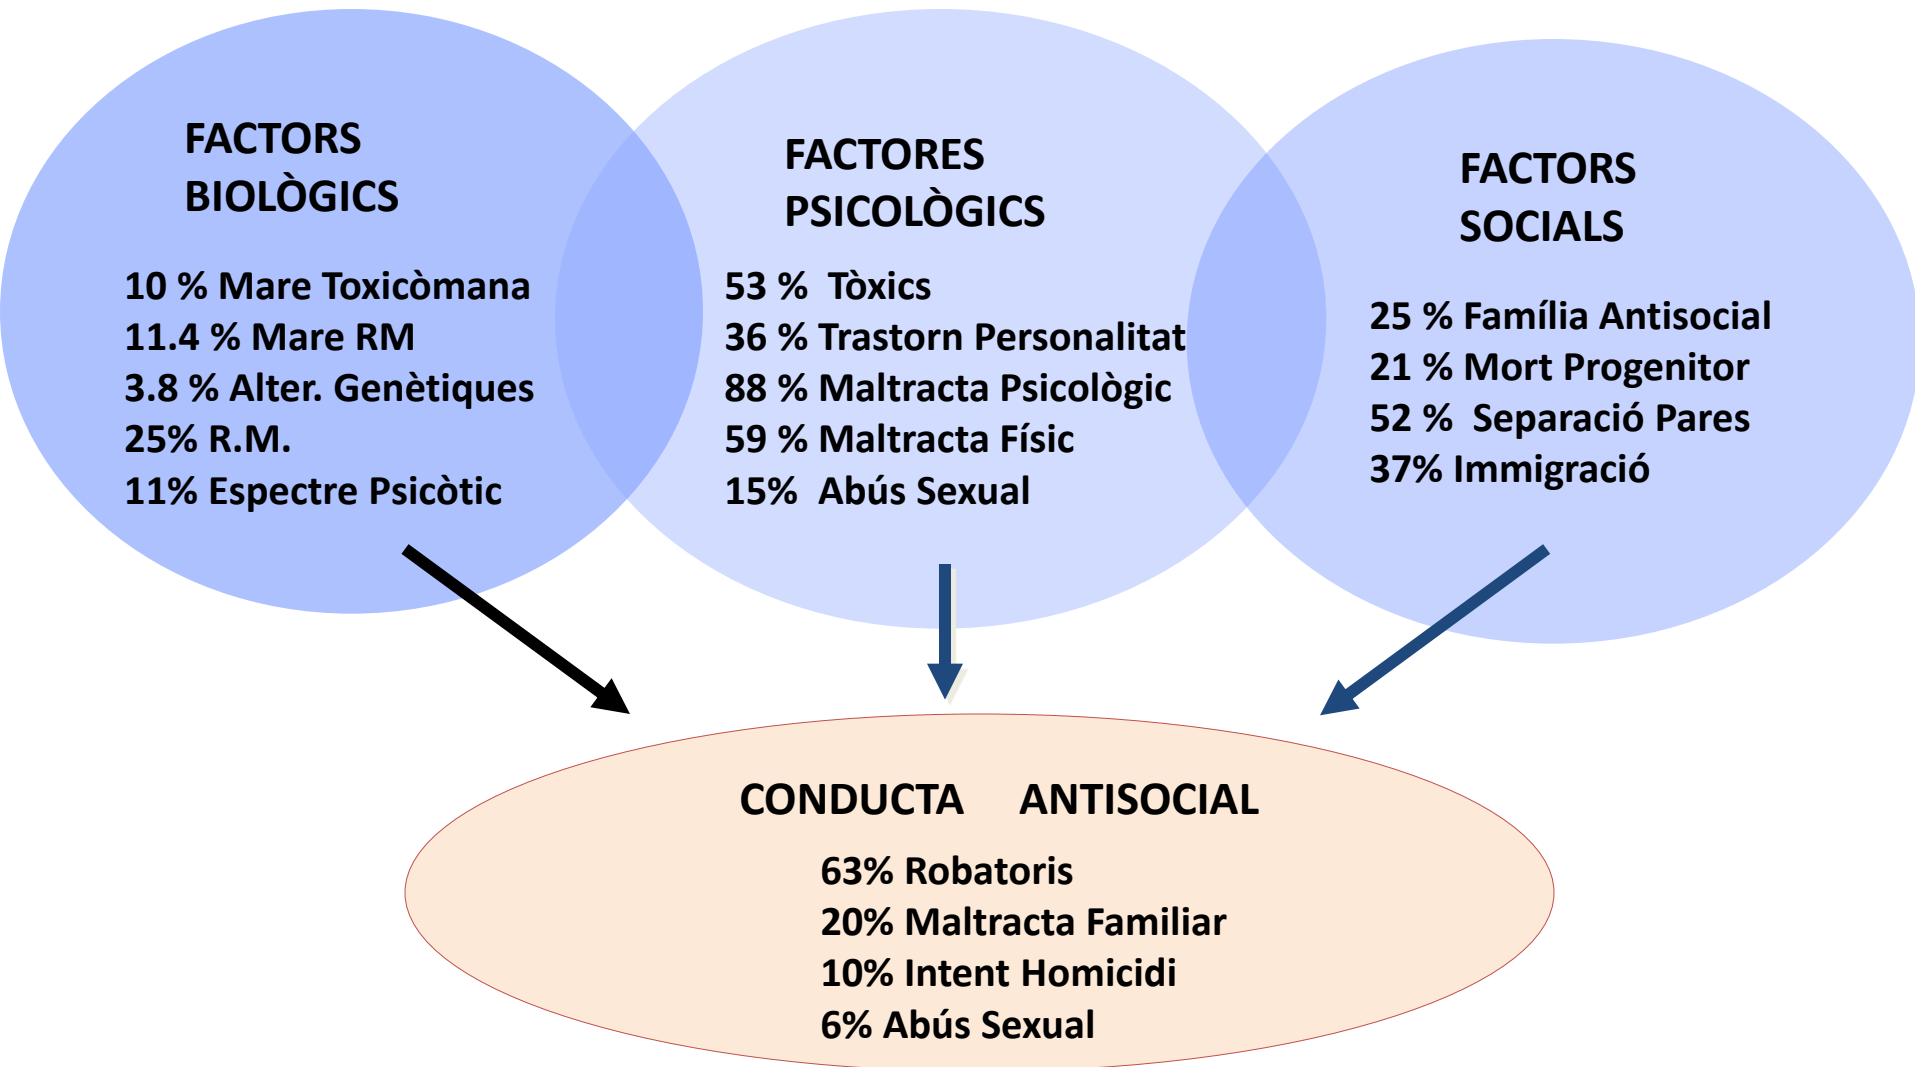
FACTORS BIOLÒGICS

10 % Mare Toxicòmana
11.4 % Mare RM
3.8 % Alter. Genètiques
25% R.M.
11% Espectre Psicòtic

FACTORES PSICOLÒGICS

53 % Tòxics
36 % Trastorn Personalitat
88 % Maltracta Psicològic
59 % Maltracta Físic
15% Abús Sexual

FACTORS SOCIALS

25 % Família Antisocial
21 % Mort Progenitor
52 % Separació Pares
37% Immigració

CONDUCTA ANTISOCIAL

63% Robatoris
20% Maltracta Familiar
10% Intent Homicidi
6% Abús Sexual